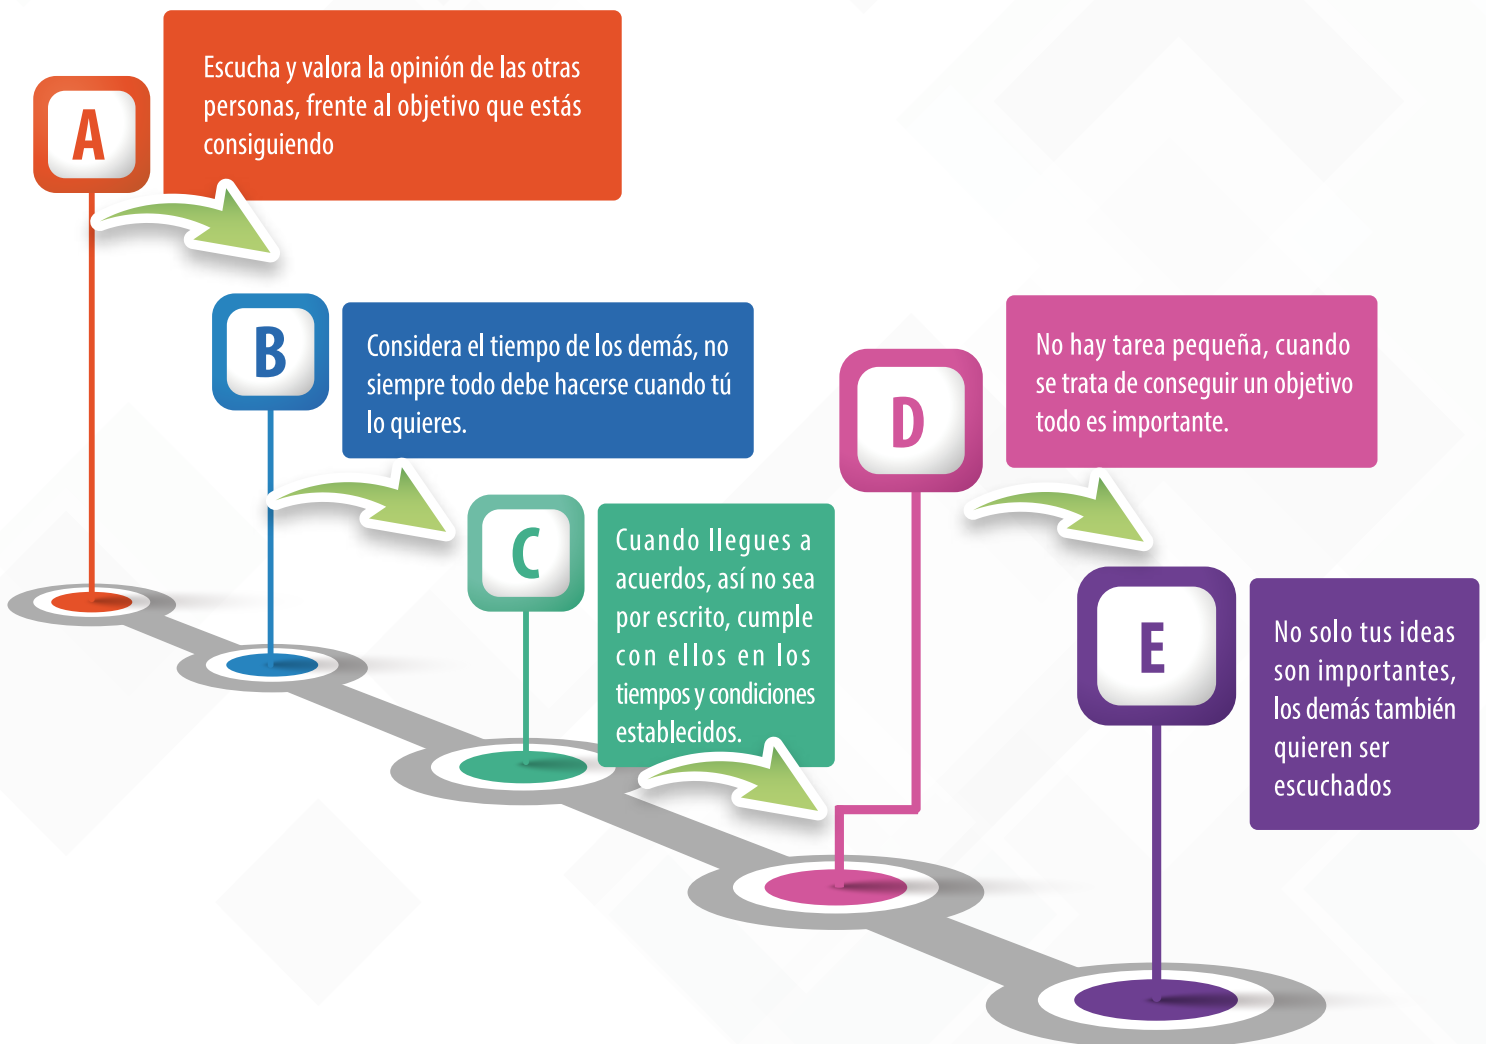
A

Escucha y valora la opinión de las otras personas, frente al objetivo que estás consiguiendo

B

Considera el tiempo de los demás, no siempre todo debe hacerse cuando tú lo quieres.

C

Cuando llegues a acuerdos, así no sea por escrito, cumple con ellos en los tiempos y condiciones establecidos.

D

No hay tarea pequeña, cuando se trata de conseguir un objetivo todo es importante.

E

No solo tus ideas son importantes, los demás también quieren ser escuchados